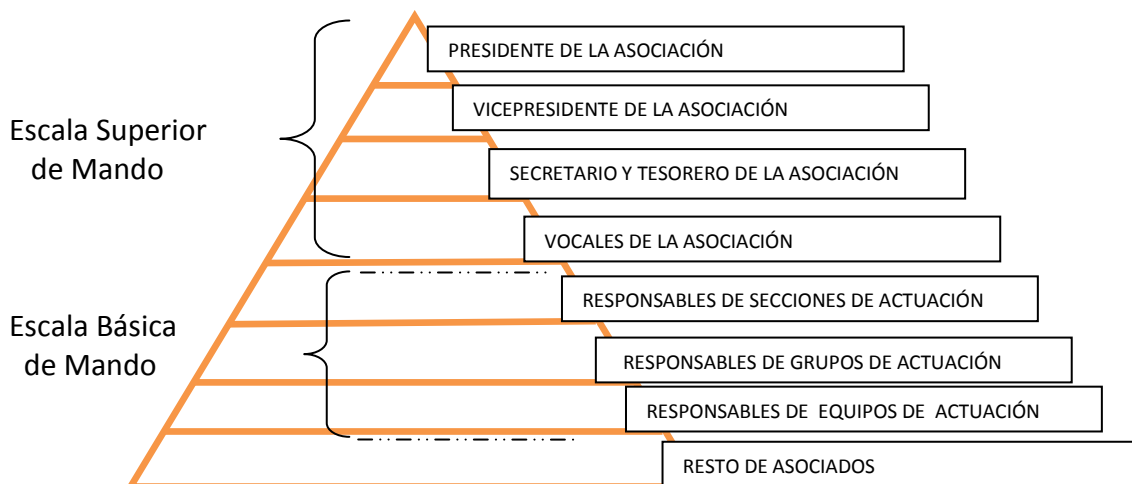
Escala Superior de Mando

PRESIDENTE DE LA ASOCIACIÓN

VICEPRESIDENTE DE LA ASOCIACIÓN

SECRETARIO Y TESORERO DE LA ASOCIACIÓN

VOCALES DE LA ASOCIACIÓN

Escala Básica de Mando

RESPONSABLES DE SECCIONES DE ACTUACIÓN

RESPONSABLES DE GRUPOS DE ACTUACIÓN

RESPONSABLES DE EQUIPOS DE ACTUACIÓN

RESTO DE ASOCIADOS